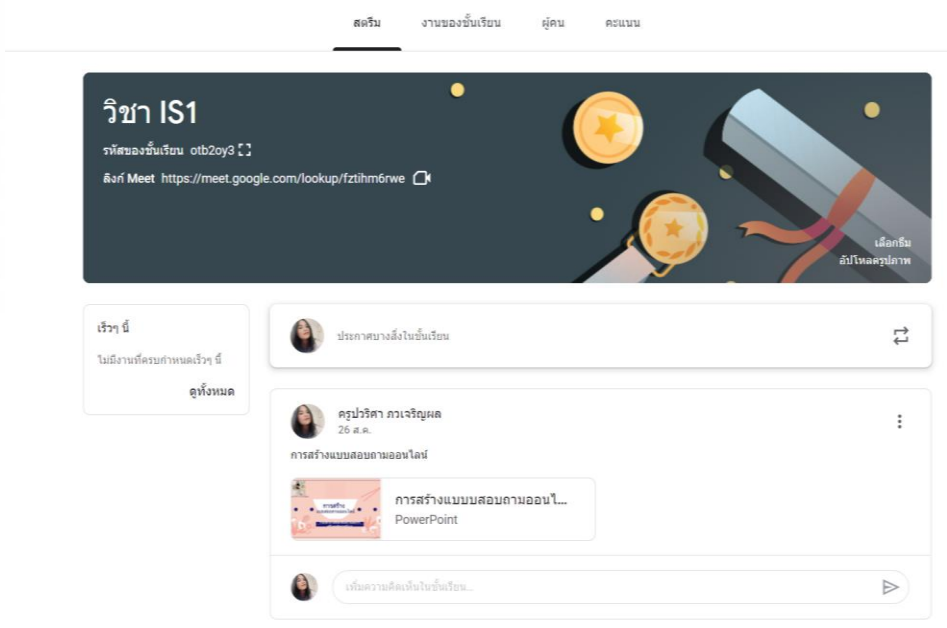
สตรีม งานของชั้นเรียน ผู้คน คะแนน

วิชา IS1

รหัสของชั้นเรียน otb2oy3

ลิงก์ Meet https://meet.google.com/lookup/fztihm6rwe

เลือกธีม
อัปโหลดรูปภาพ

เร็วๆ นี้

ไม่มีงานที่ครบกำหนดเร็วๆ นี้

ดูทั้งหมด

ประกาศบางสิ่งในชั้นเรียน

ครูปวริศา ภวเจริญผล
26 ส.ค.

การสร้างแบบสอบถามออนไลน์

การสร้างแบบบสอบถามออนไ...
PowerPoint

เพิ่มความคิดเห็นในชั้นเรียน...